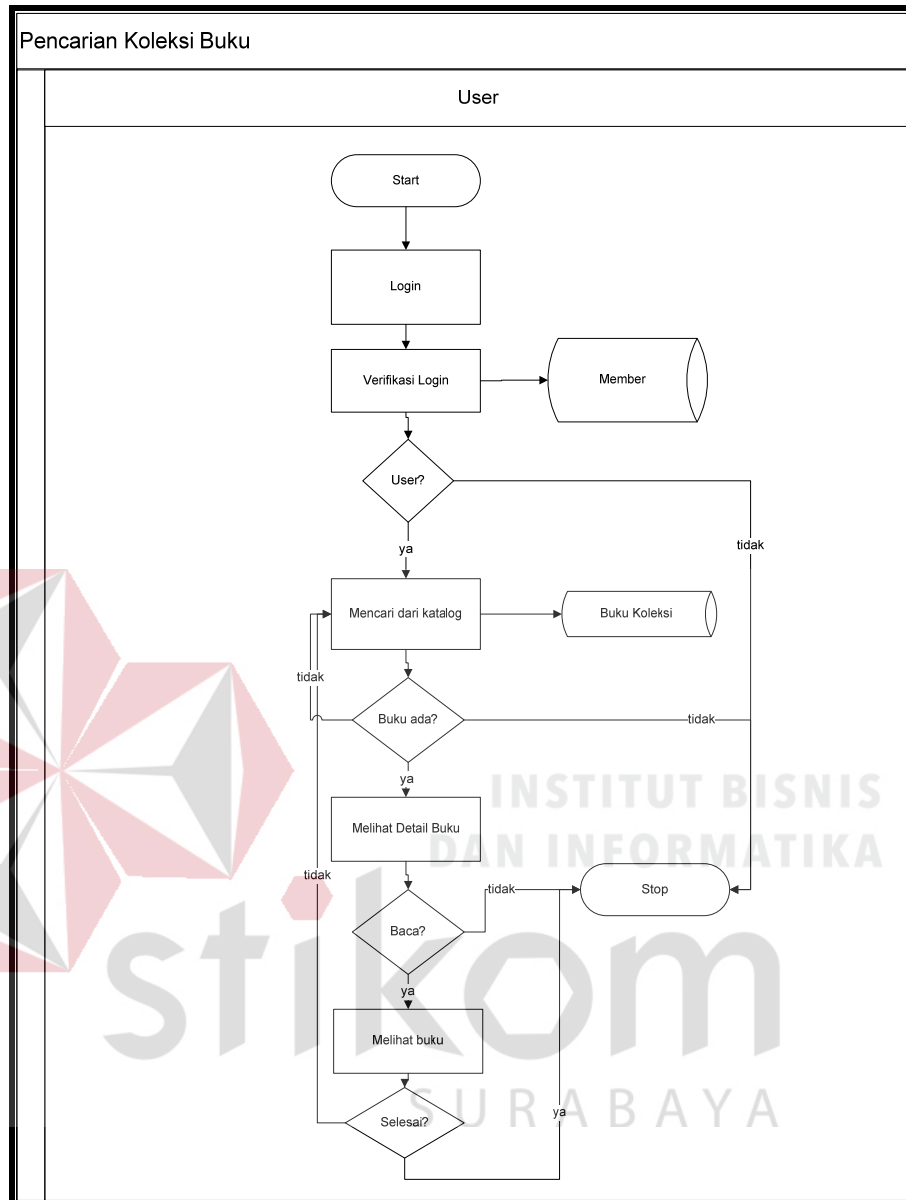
Pencarian Koleksi Buku

User

Start

Login

Verifikasi Login

Member

User?

ya

tidak

Mencari dari katalog

Buku Koleksi

tidak

Buku ada?

tidak

ya

Melihat Detail Buku

tidak

tidak

Stop

Baca?

ya

Melihat buku

Selesai?

ya

INSTITUT BISNIS DAN INFORMATIKA

stikom

SURABAYA